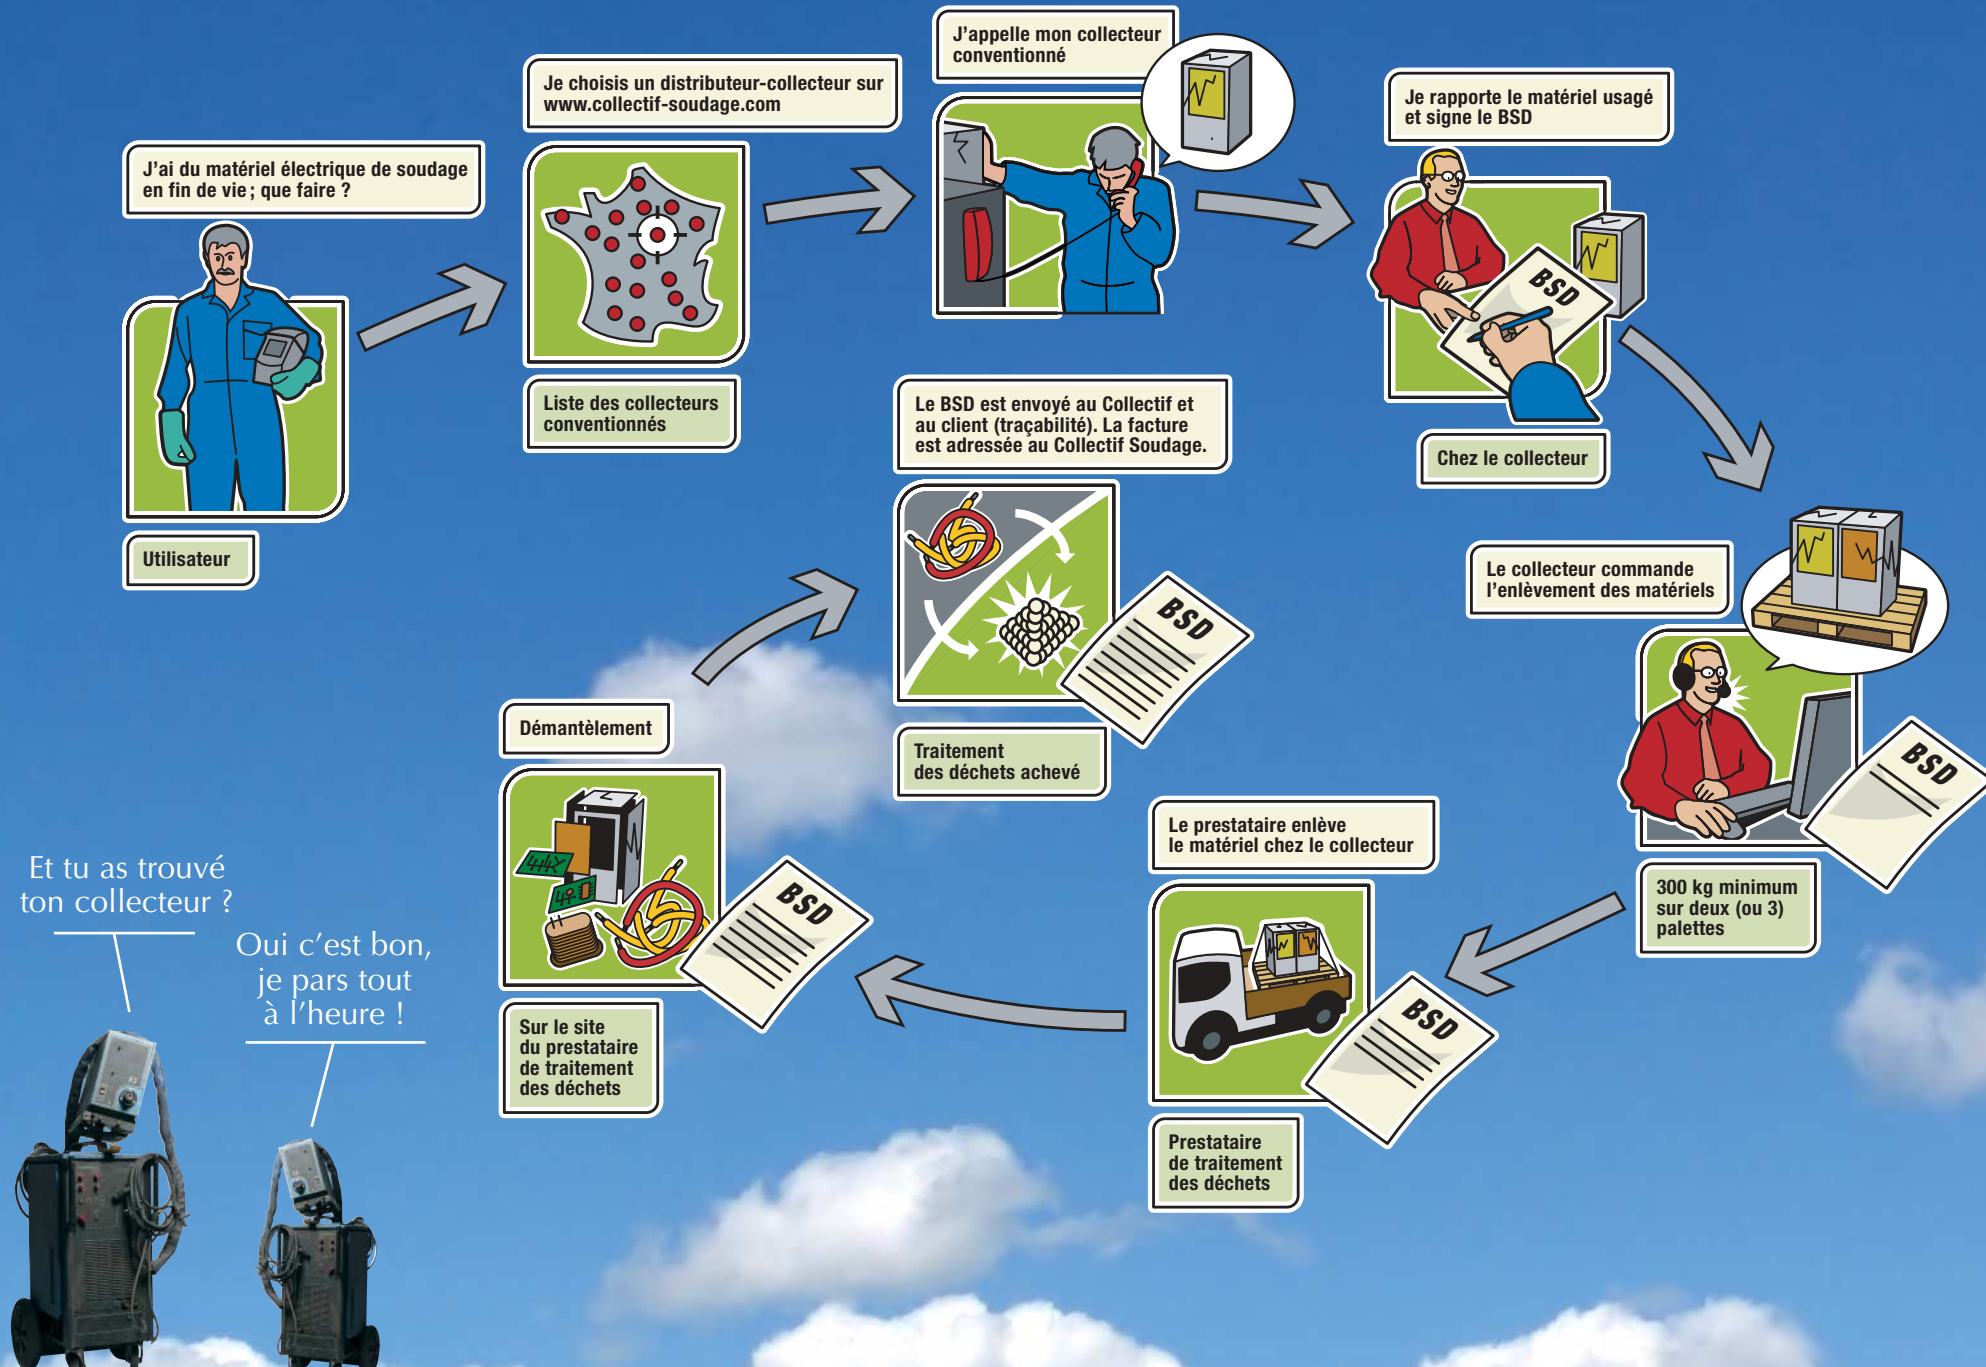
J'ai du matériel électrique de soudage en fin de vie ; que faire ?

Utilisateur

Je choisis un distributeur-collecteur sur www.collectif-soudage.com

Liste des collecteurs conventionnés

J'appelle mon collecteur conventionné

Je rapporte le matériel usagé et signe le BSD

BSD

Chez le collecteur

Le collecteur commande l'enlèvement des matériels

BSD

300 kg minimum sur deux (ou 3) palettes

Le prestataire enlève le matériel chez le collecteur

BSD

Prestataire de traitement des déchets

Le BSD est envoyé au Collectif et au client (traçabilité). La facture est adressée au Collectif Soudage.

BSD

Traitement des déchets achevé

Démantèlement

BSD

Sur le site du prestataire de traitement des déchets

Et tu as trouvé ton collecteur ?

Oui c'est bon, je pars tout à l'heure !